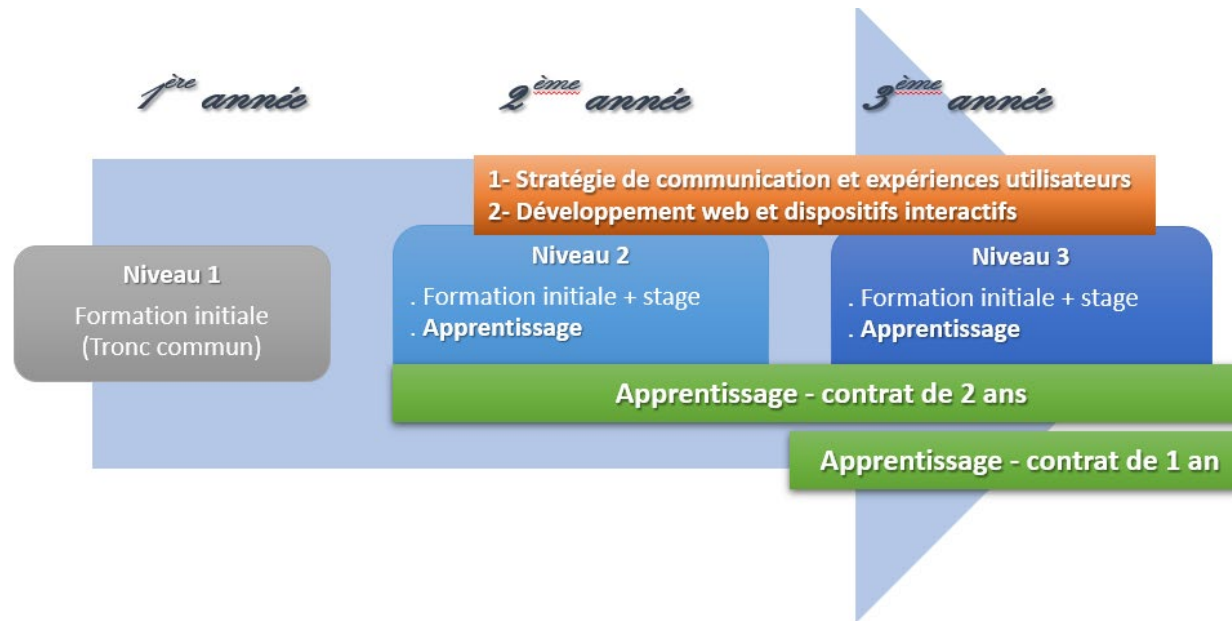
$1^{ère}$ année

$2^{ème}$ année

$3^{ème}$ année

1- Stratégie de communication et expériences utilisateurs
2- Développement web et dispositifs interactifs

Niveau 1
Formation initiale
(Tronc commun)

Niveau 2
. Formation initiale + stage
. Apprentissage

Niveau 3
. Formation initiale + stage
. Apprentissage

Apprentissage - contrat de 2 ans

Apprentissage - contrat de 1 an